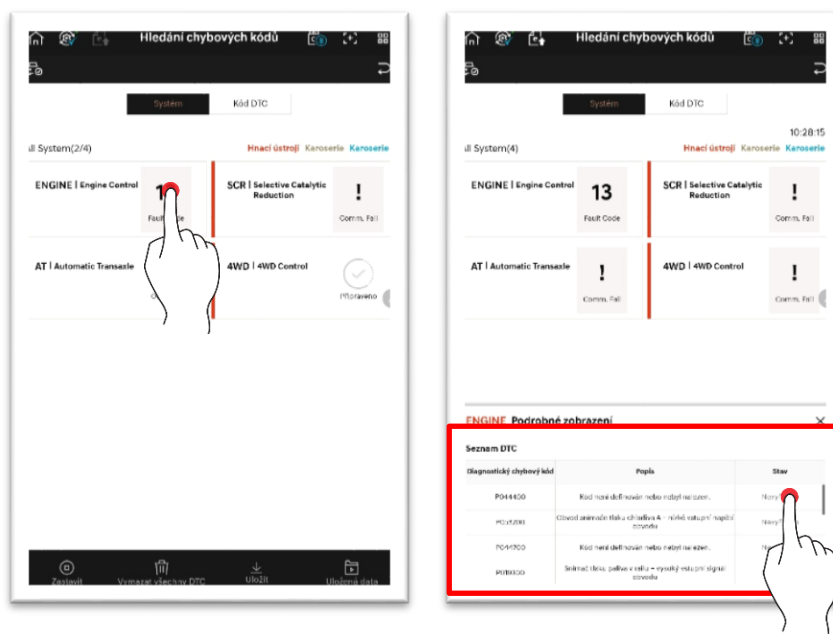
Hledání chybových kódů

Systém
Kód DTC

ll System(2/4)
Hnací ústrojí Karoserie Karoserie

ENGINE | Engine Control
1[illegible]
Fault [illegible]de

SCR | Selective Catalytic Reduction
!
Comm. Fail

AT | Automatic Transaxle

4WD | 4WD Control
Připraveno

Zastavit
Vymazat všechny DTC
Uložit
Uložená data

Hledání chybových kódů

Systém
Kód DTC

10:28:15
ll System(4)
Hnací ústrojí Karoserie Karoserie

ENGINE | Engine Control
13
Fault Code

SCR | Selective Catalytic Reduction
!
Comm. Fail

AT | Automatic Transaxle
!
Comm. Fail

4WD | 4WD Control
!
Comm. Fail

ENGINE Podrobné zobrazení

Seznam DTC

| Diagnostický chybový kód | Popis | Stav |
|---|---|---|
| P044400 | Kód není definován nebo nebyl nalezen. | Nový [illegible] |
| P0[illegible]00 | Obvod snímače tlaku chladiva A - nízký vstupní napětí obvodu | Nový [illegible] |
| P044700 | Kód není definován nebo nebyl nalezen. | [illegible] |
| P0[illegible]00 | Snímač tlaku, paliva v railu - vysoký vstupní signál obvodu | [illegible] |